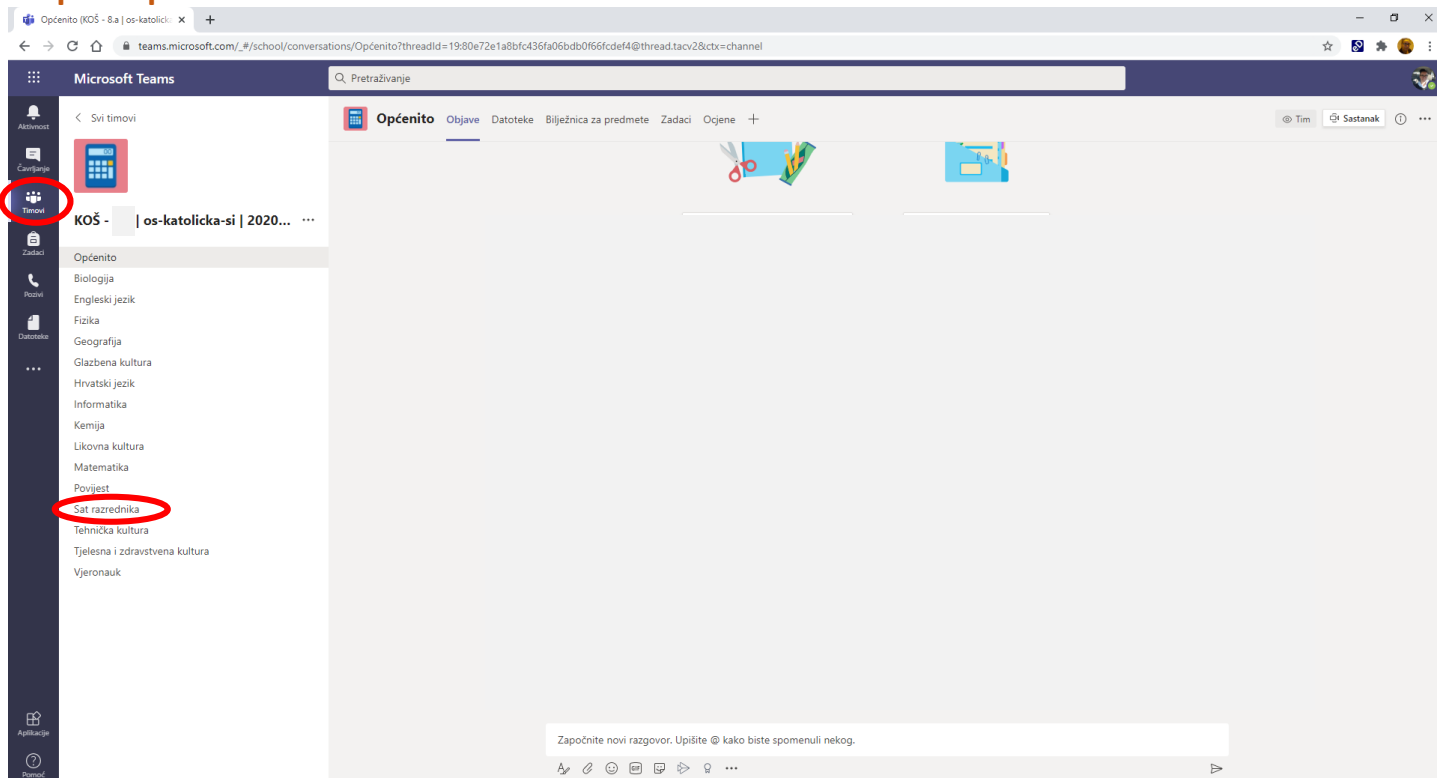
Općenito (KOŠ - 8.a | os-katolick ×

teams.microsoft.com/_#/school/conversations/Općenito?threadId=19:80e72e1a8bfc436fa06bdb0f66fcdef4@thread.tacv2&ctx=channel

Microsoft Teams

Pretraživanje

Aktivnost
Čavrljanje
Timovi
Zadaci
Pozivi
Datoteke
...

< Svi timovi

KOŠ - | os-katolicka-si | 2020... ...

Općenito
Biologija
Engleski jezik
Fizika
Geografija
Glazbena kultura
Hrvatski jezik
Informatika
Kemija
Likovna kultura
Matematika
Povijest
Sat razrednika
Tehnička kultura
Tjelesna i zdravstvena kultura
Vjeronauk

Općenito Objave Datoteke Bilježnica za predmete Zadaci Ocjene +

Tim Sastanak

Započnite novi razgovor. Upišite @ kako biste spomenuli nekog.

Aplikacije
Pomoć